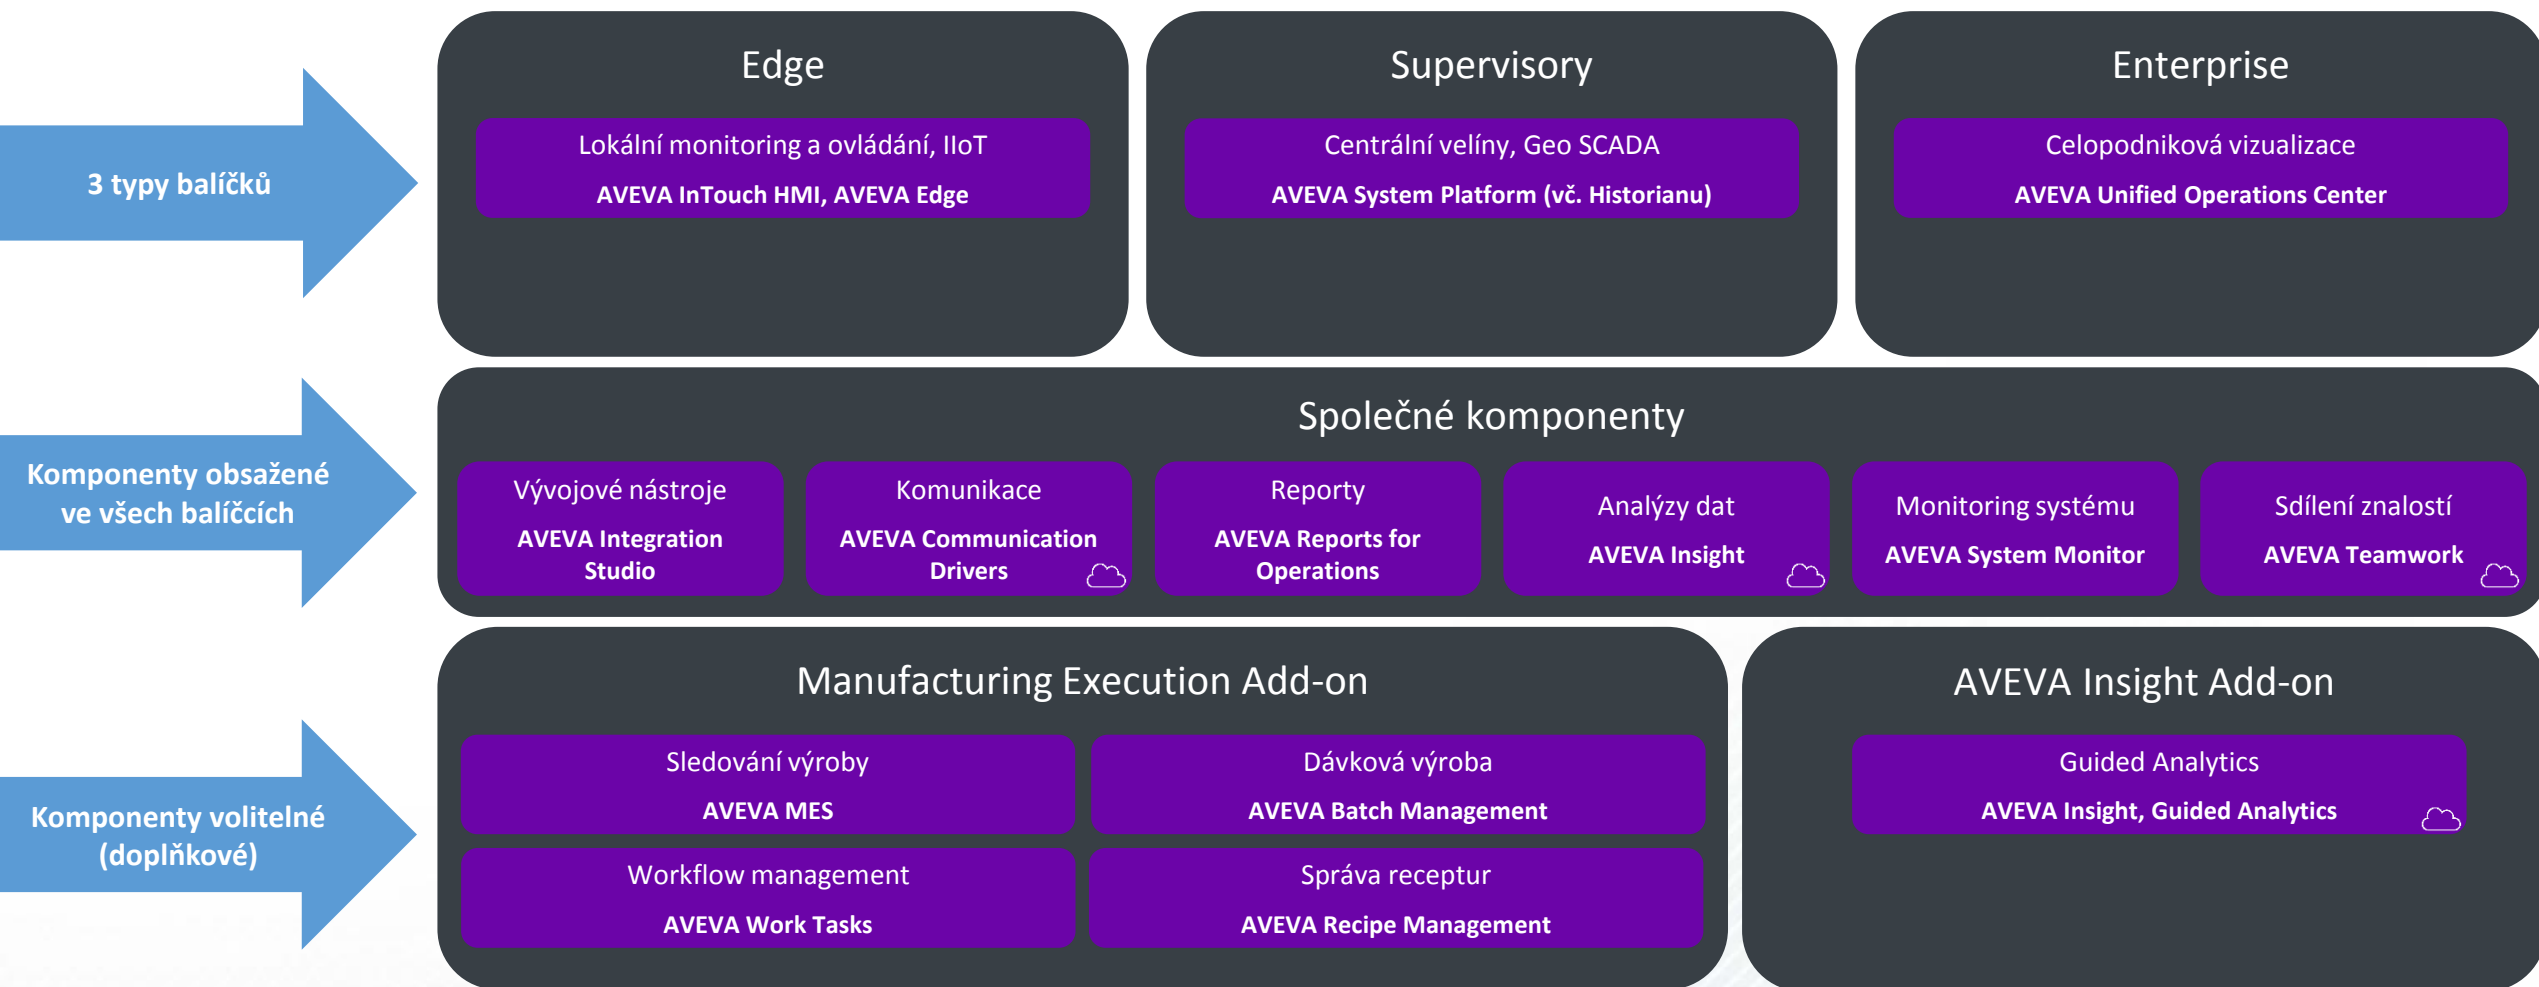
3 typy balíčků

Edge

Lokální monitoring a ovládání, IIoT

AVEVA InTouch HMI, AVEVA Edge

Supervisory

Centrální velíny, Geo SCADA

AVEVA System Platform (vč. Historianu)

Enterprise

Celopodniková vizualizace

AVEVA Unified Operations Center

Komponenty obsažené ve všech balíčcích

Společné komponenty

Vývojové nástroje

AVEVA Integration Studio

Komunikace

AVEVA Communication Drivers

Reporty

AVEVA Reports for Operations

Analýzy dat

AVEVA Insight

Monitoring systému

AVEVA System Monitor

Sdílení znalostí

AVEVA Teamwork

Komponenty volitelné (doplňkové)

Manufacturing Execution Add-on

Sledování výroby

AVEVA MES

Dávková výroba

AVEVA Batch Management

Workflow management

AVEVA Work Tasks

Správa receptur

AVEVA Recipe Management

AVEVA Insight Add-on

Guided Analytics

AVEVA Insight, Guided Analytics